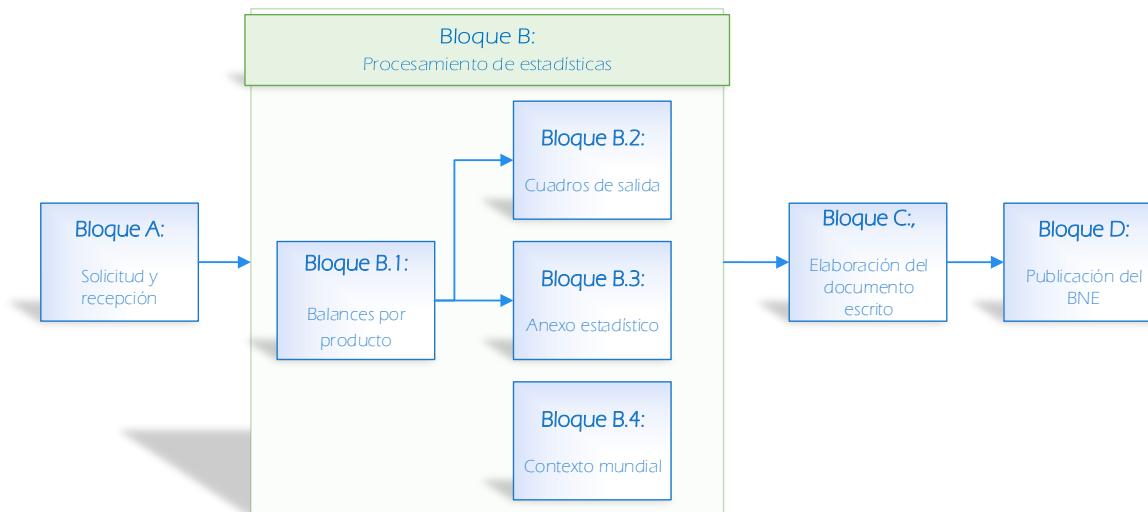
Bloque B:
Procesamiento de estadísticas

Bloque A:
Solicitud y recepción

Bloque B.1:
Balances por producto

Bloque B.2:
Cuadros de salida

Bloque B.3:
Anexo estadístico

Bloque B.4:
Contexto mundial

Bloque C:,
Elaboración del documento escrito

Bloque D:
Publicación del BNE